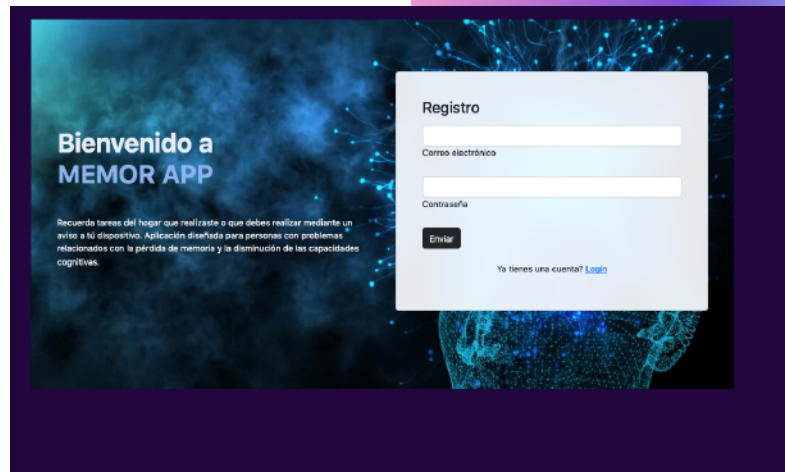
Bienvenido a
MEMOR APP

Recuerda tareas del hogar que realizaste o que debes realizar mediante un aviso a tú dispositivo. Aplicación diseñada para personas con problemas relacionados con la pérdida de memoria y la disminución de las capacidades cognitivas.

Registro

Correo electrónico

Contraseña

Enviar

Ya tienes una cuenta? Login